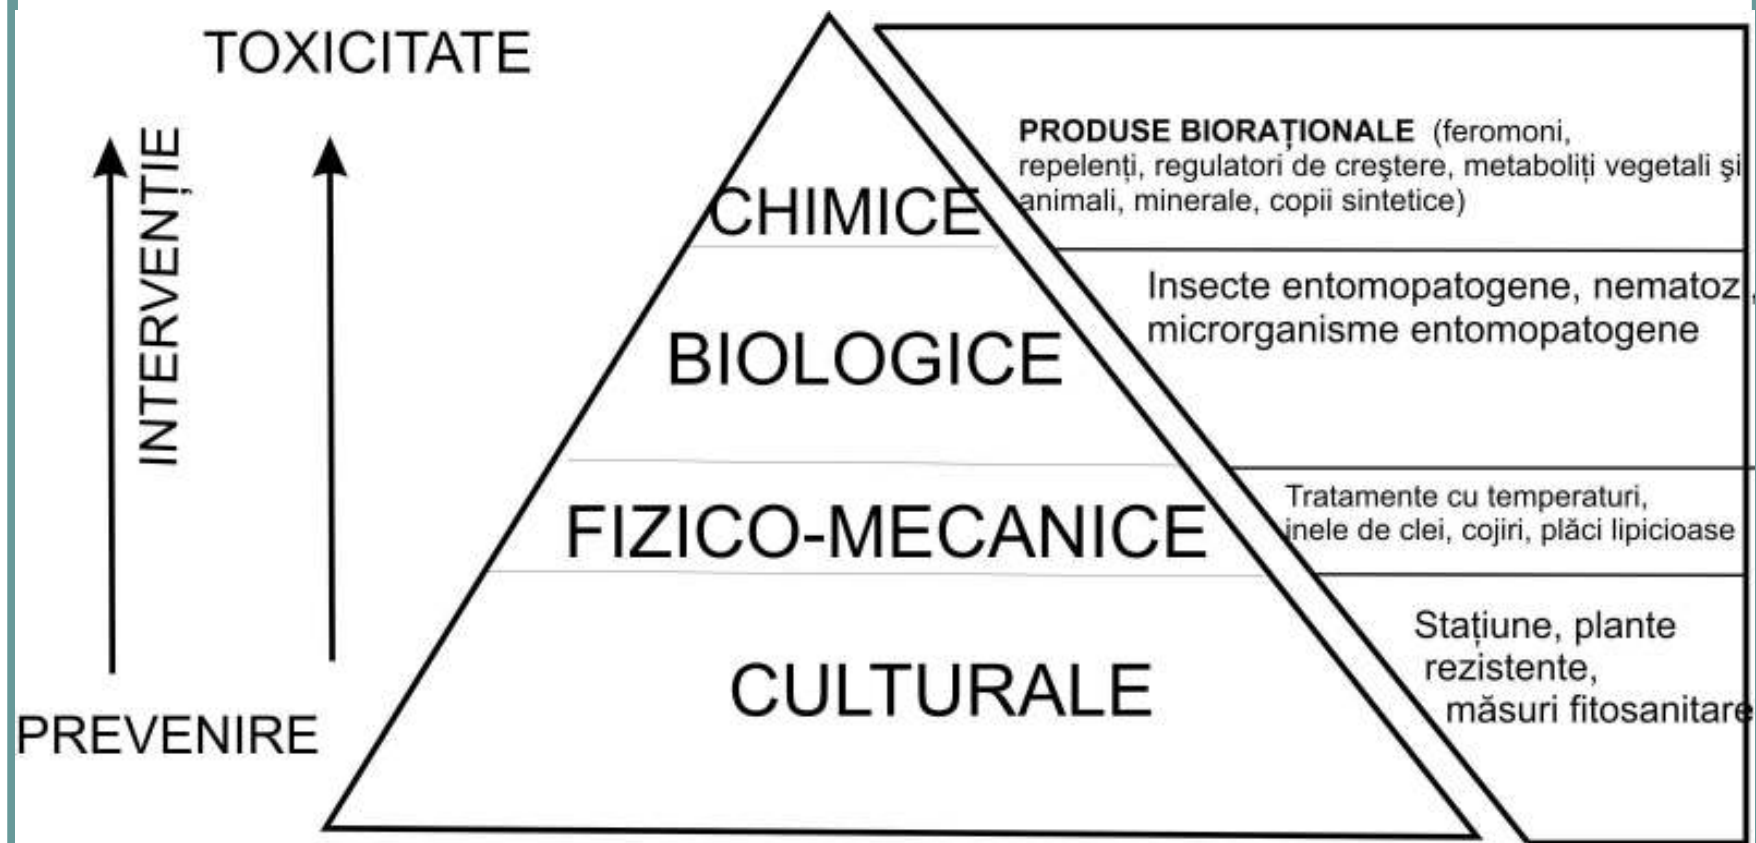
TOXICITATE

INTERVENȚIE

PREVENIRE

CHIMICE

BIOLOGICE

FIZICO-MECANICE

CULTURALE

PRODUSE BIORAȚIONALE (feromoni, repelenți, regulatori de creștere, metaboliți vegetali și animali, minerale, copii sintetice)

Insecte entomopatogene, nematozi, microrganisme entomopatogene

Tratamente cu temperaturi, inele de clei, cojiri, plăci lipicioase

Stațiune, plante rezistente, măsuri fitosanitare